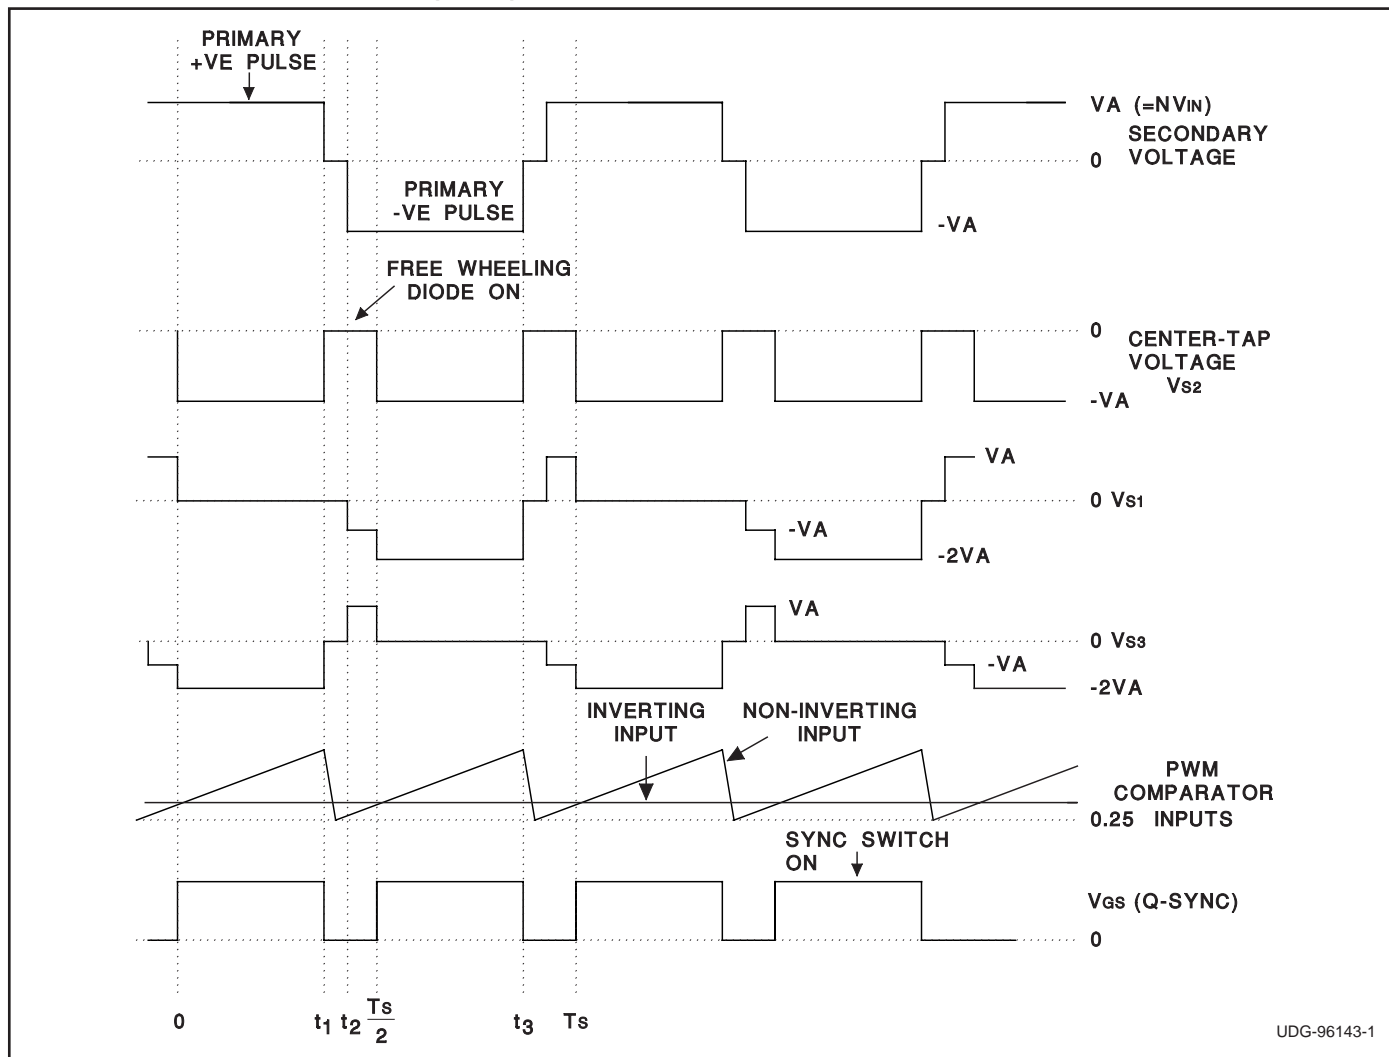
PRIMARY +VE PULSE

VA (=NV$_{IN}$)

SECONDARY VOLTAGE

0

PRIMARY -VE PULSE

-VA

FREE WHEELING DIODE ON

0

CENTER-TAP VOLTAGE V$_{S2}$

-VA

VA

0 V$_{S1}$

-VA

-2VA

VA

0 V$_{S3}$

-VA

-2VA

INVERTING INPUT

NON-INVERTING INPUT

PWM COMPARATOR

0.25 INPUTS

SYNC SWITCH ON

V$_{GS}$ (Q-SYNC)

0

0 $t_1$ $t_2$ $\frac{Ts}{2}$ $t_3$ Ts

UDG-96143-1